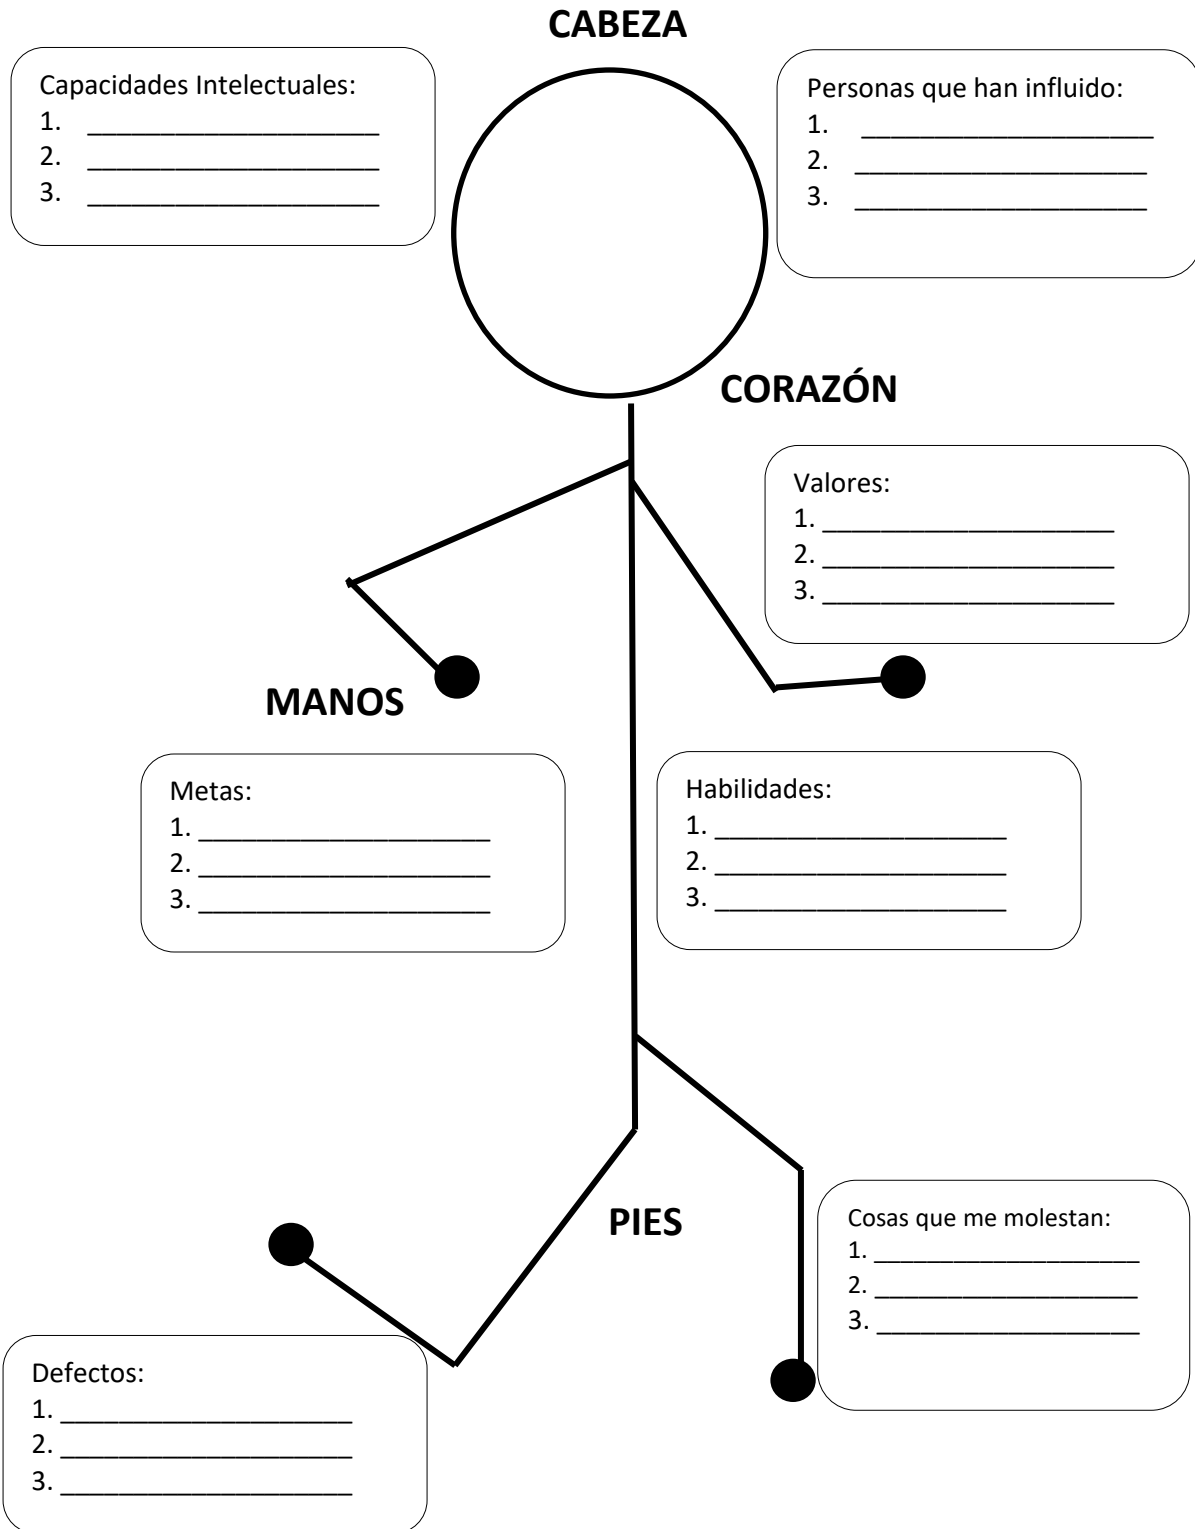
CABEZA

Capacidades Intelectuales:
1. ____________________
2. ____________________
3. ____________________

Personas que han influido:
1. ____________________
2. ____________________
3. ____________________

CORAZÓN

Valores:
1. ____________________
2. ____________________
3. ____________________

MANOS

Metas:
1. ____________________
2. ____________________
3. ____________________

Habilidades:
1. ____________________
2. ____________________
3. ____________________

PIES

Cosas que me molestan:
1. ____________________
2. ____________________
3. ____________________

Defectos:
1. ____________________
2. ____________________
3. ____________________